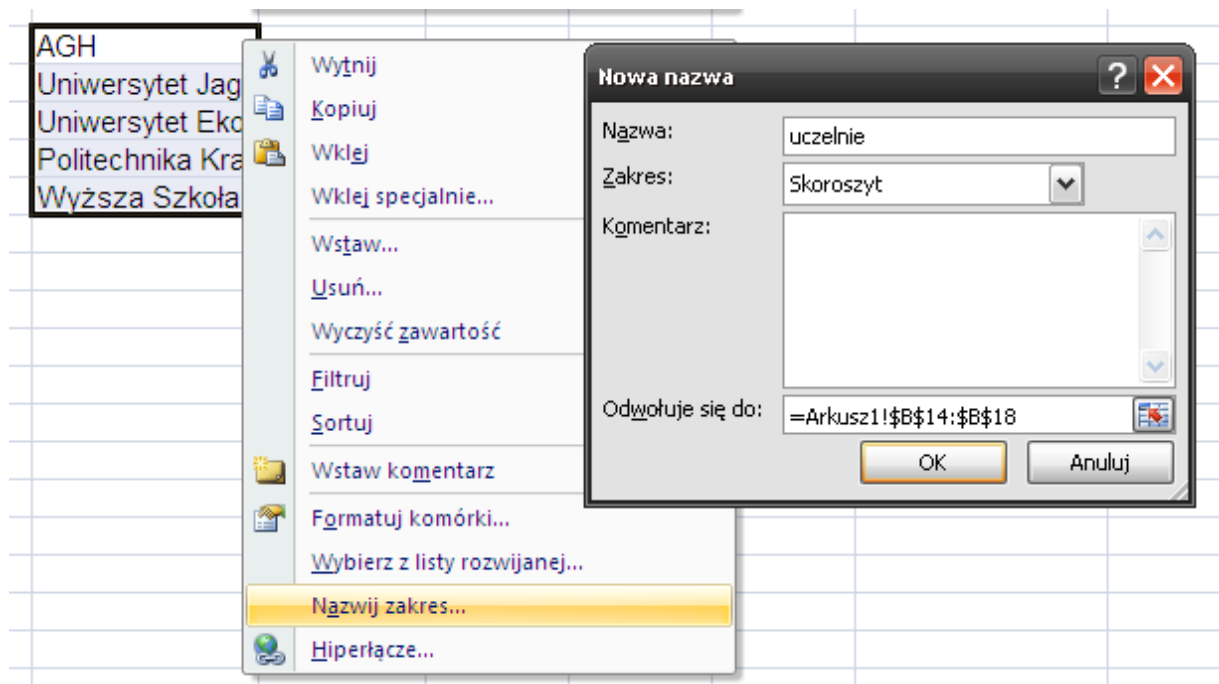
AGH
Uniwersytet Jag
Uniwersytet Eko
Politechnika Kra
Wyższa Szkoła

Wytnij
Kopiuj
Wklej
Wklej specjalnie...
Wstaw...
Usuń...
Wyczyść zawartość
Filtruj
Sortuj
Wstaw komentarz
Formatuj komórki...
Wybierz z listy rozwijanej...
Nazwij zakres...
Hiperłącze...

Nowa nazwa
?
Nazwa: uczelnie
Zakres: Skoroszyt
Komentarz:
Odwołuje się do: =Arkusz1!$B$14:$B$18
OK
Anuluj